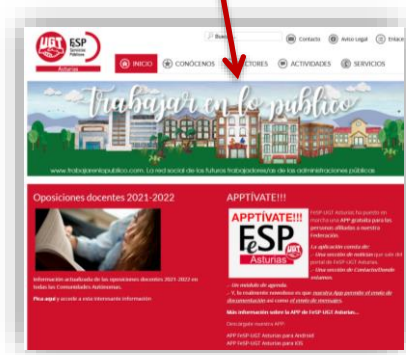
UGT ESP Servicios Públicos Asturias

Bus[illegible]

Contacto Aviso Legal Enlace

INICIO CONÓCENOS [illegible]CTORES ACTIVIDADES SERVICIOS

Trabajar en lo público

www.trabajarenlopublico.com. La red social de los futuros trabajadores/as de las administraciones públicas

Opociones docentes 2021-2022

Información actualizada de las oposiciones docentes 2021-2022 en todas las Comunidades Autónomas.

Pica aquí y accede a esta interesante información

APPTÍVATE!!!

APPTÍVATE!!!

FeSP Asturias UGT

FeSP UGT Asturias ha puesto en marcha una APP gratuita para las personas afiliadas a nuestra Federación.

La aplicación consta de:
- Una sección de noticias que sale del portal de FeSP-UGT Asturias.
- Una sección de Contacto/Donde estamos.
- Un módulo de agenda.
- Y, lo realmente novedoso es que nuestra App permite el envío de documentación así como el envío de mensajes.

Más información sobre la APP de FeSP UGT Asturias...

Descargate nuestra APP:

APP FeSP-UGT Asturias para Android
APP FeSP-UGT Asturias para IOS